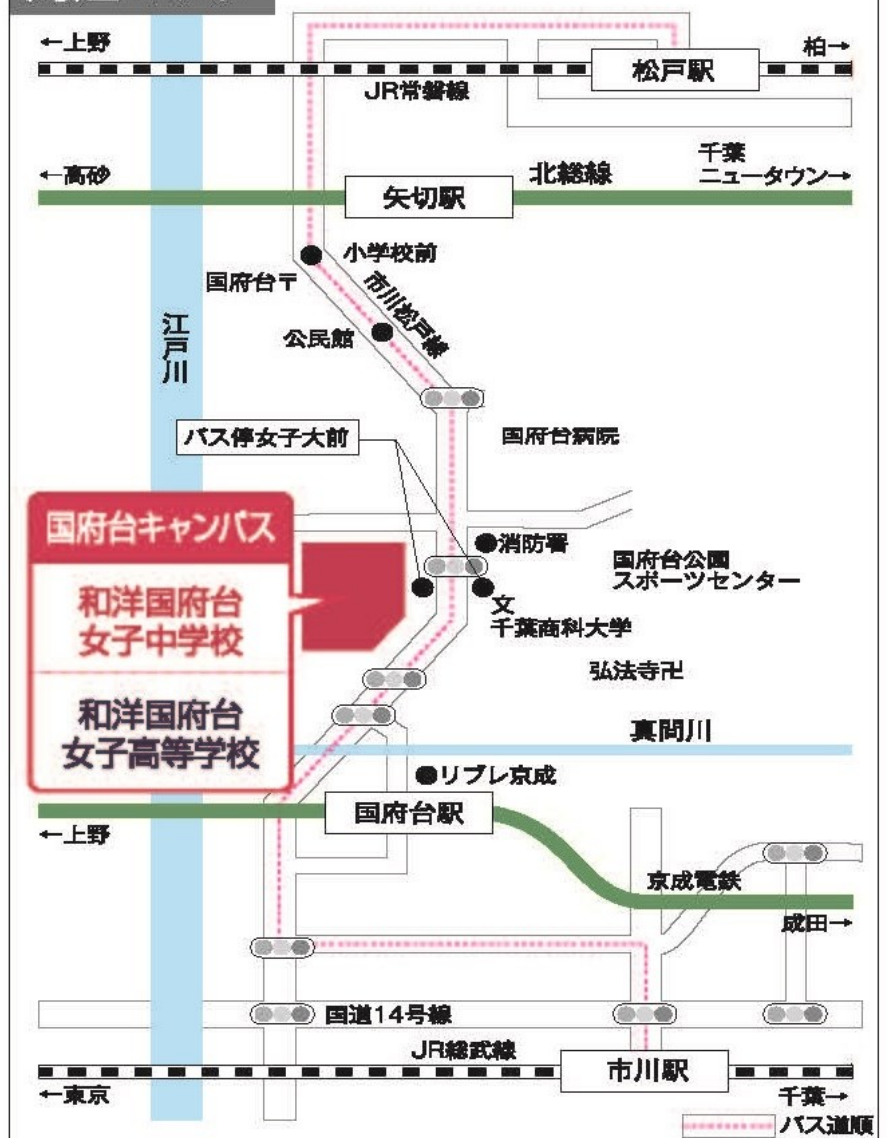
←上野

柏→

松戸駅

JR常磐線

←高砂

北総線

千葉ニュータウン→

矢切駅

小学校前

国府台下

市川松戸線

江戸川

公民館

バス停女子大前

国府台病院

国府台キャンパス

和洋国府台女子中学校

和洋国府台女子高等学校

消防署

国府台公園スポーツセンター

文 千葉商科大学

弘法寺卍

真間川

リブレ京成

国府台駅

←上野

京成電鉄

成田→

国道14号線

JR総武線

市川駅

←東京

千葉→

バス道順